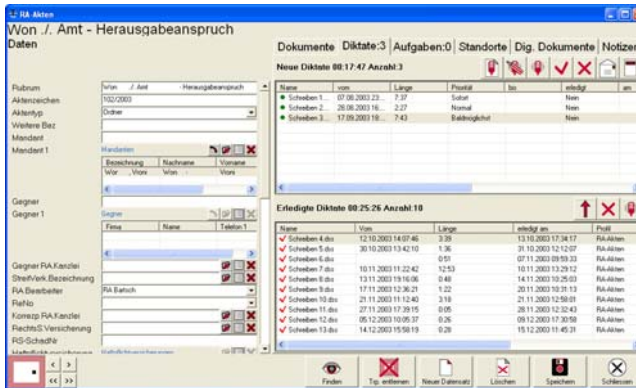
RA Akten

Won ./. Amt - Herausgabeanspruch

Daten

Dokumente | Diktate:3 | Aufgaben:0 | Standorte | Dig. Dokumente | Notizen

Rubrum: Won ./. Amt - Herausgabeanspruch
Aktenzeichen: 102/2003
Aktentyp: Ordner
Weitere Bez
Mandant
Mandant 1: Mandanten

| Bezeichnung | Nachname | Vorname |
|---|---|---|
| Wor ... Won | Won | |

Gegner
Gegner 1: Gegner

| Firma | Name | Telefon 1 |
|---|---|---|

Gegner RA Kanzlei
StreitVerk.Bezeichnung
RA Bearbeiter: RA Bartsch
ReNo
Korrezp RA Kanzlei
RechtsS.Versicherung
RS-SchadNr
Haftpflichtversicherung: Haftpflichtversicherungen

Neue Diktate 00:17:47 Anzahl:3

| Name | vom | Länge | Priorität | bis | erledigt | am |
|---|---|---|---|---|---|---|
| Schreiben 1... | 07.08.2003 23... | 7:37 | Sofort | | Nein | |
| Schreiben 2... | 28.08.2003 16... | 2:27 | Normal | | Nein | |
| Schreiben 3... | 17.09.2003 16... | 7:43 | Baldmöglichst | | Nein | |

Erledigte Diktate 00:25:26 Anzahl:10

| Name | Vom | Länge | erledigt am | Profil |
|---|---|---|---|---|
| Schreiben 4.dss | 12.10.2003 14:07:46 | 3:39 | 13.10.2003 17:34:17 | RA-Akten |
| Schreiben 5.dss | 30.10.2003 13:42:10 | 1:36 | 31.10.2003 12:12:07 | RA-Akten |
| Schreiben 6.dss | | 0:51 | 07.11.2003 09:59:33 | RA-Akten |
| Schreiben 7.dss | 10.11.2003 11:22:42 | 12:53 | 10.11.2003 13:29:12 | RA-Akten |
| Schreiben 8.dss | 13.11.2003 19:16:06 | 0:48 | 14.11.2003 10:25:03 | RA-Akten |
| Schreiben 9.dss | 17.11.2003 12:36:21 | 1:22 | 20.11.2003 10:31:13 | RA-Akten |
| Schreiben 10.dss | 21.11.2003 11:12:40 | 3:18 | 21.11.2003 12:58:01 | RA-Akten |
| Schreiben 11.dss | 27.11.2003 17:39:15 | 0:05 | 28.11.2003 12:32:43 | RA-Akten |
| Schreiben 12.dss | 05.12.2003 10:05:37 | 0:26 | 09.12.2003 17:30:58 | RA-Akten |
| Schreiben 13.dss | 14.12.2003 15:58:19 | 0:28 | 15.12.2003 11:45:31 | RA-Akten |

Finden | Tp. entfernen | Neuer Datensatz | Löschen | Speichern | Schließen